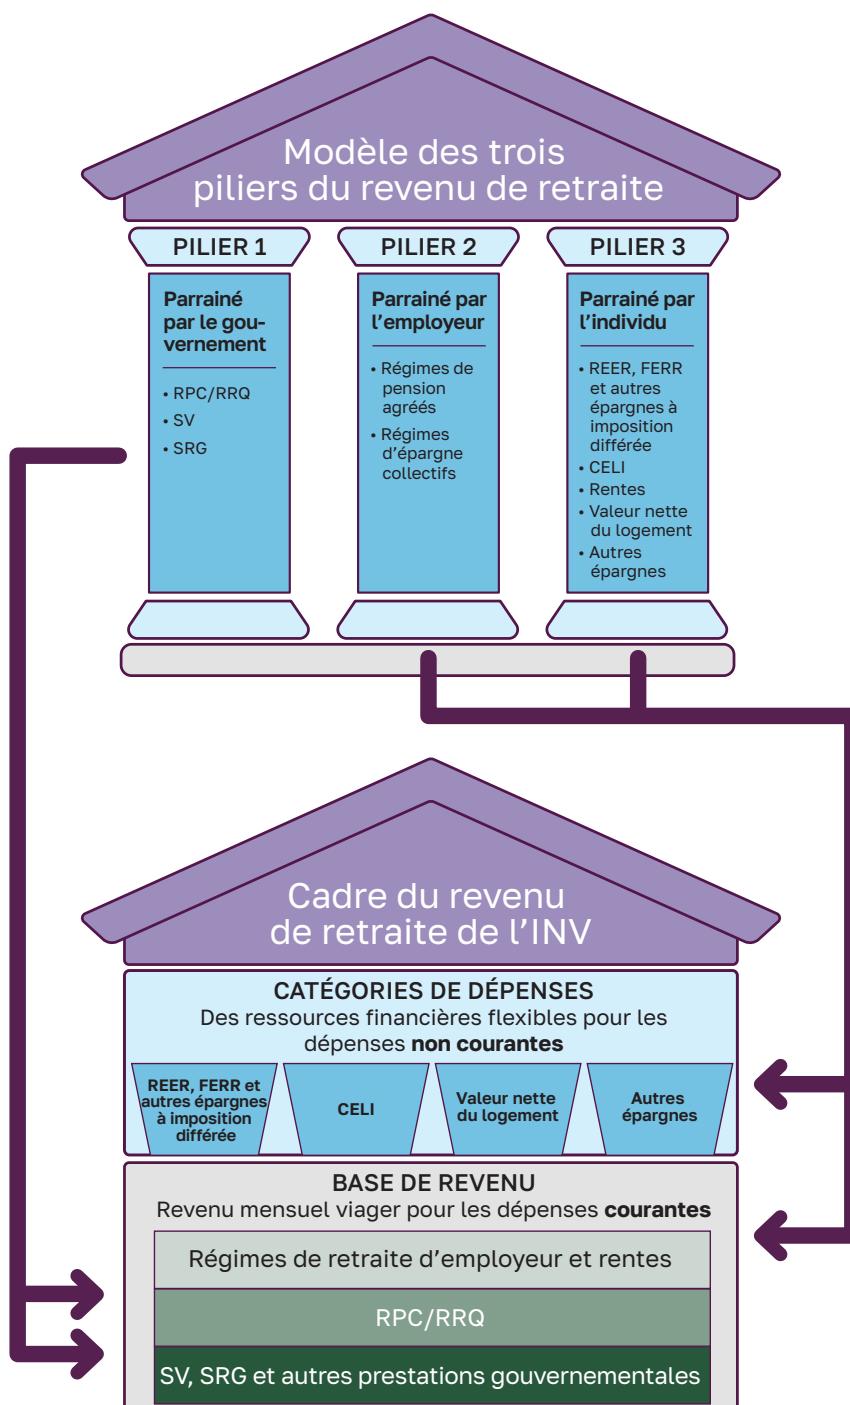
Modèle des trois piliers du revenu de retraite

PILIER 1

Parrainé par le gouvernement

• RPC/RRQ
• SV
• SRG

PILIER 2

Parrainé par l'employeur

• Régimes de pension agréés
• Régimes d'épargne collectifs

PILIER 3

Parrainé par l'individu

• REER, FERR et autres épargnes à imposition différée
• CELI
• Rentes
• Valeur nette du logement
• Autres épargnes

Cadre du revenu de retraite de l'INV

CATÉGORIES DE DÉPENSES
Des ressources financières flexibles pour les dépenses **non courantes**

REER, FERR et autres épargnes à imposition différée

CELI

Valeur nette du logement

Autres épargnes

BASE DE REVENU
Revenu mensuel viager pour les dépenses **courantes**

Régimes de retraite d'employeur et rentes

RPC/RRQ

SV, SRG et autres prestations gouvernementales